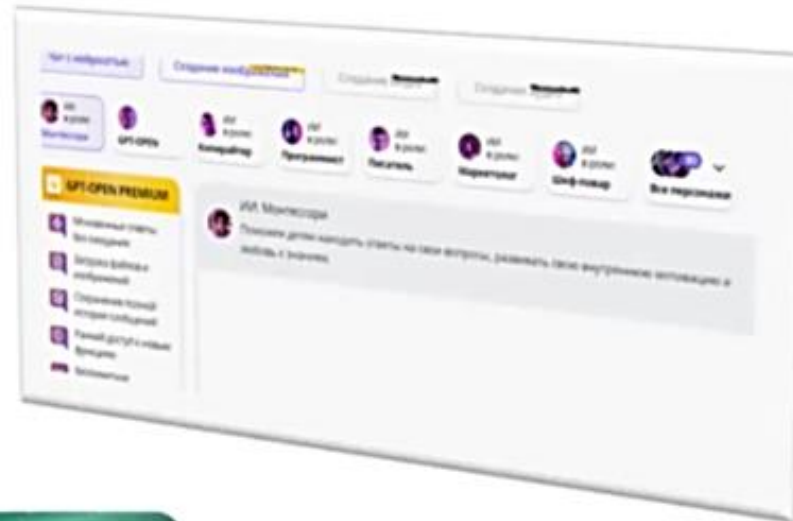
Чат с нейросетью

Создание изображений

Создание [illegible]

Создание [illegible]

ИИ в роли Монтессори

GPT-OPEN

ИИ в роли Копирайтер

ИИ в роли Программист

ИИ в роли Писатель

ИИ в роли Маркетолог

ИИ в роли Шеф-повар

Все персонажи

GPT-OPEN PREMIUM

Мгновенные ответы без ожидания

Загрузка файлов и изображений

Сохранение полной истории сообщений

Ранний доступ к новым функциям

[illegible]

ИИ, Монтессори

Помогаю детям находить ответы на свои вопросы, развивать свою внутреннюю мотивацию и любовь к знаниям.